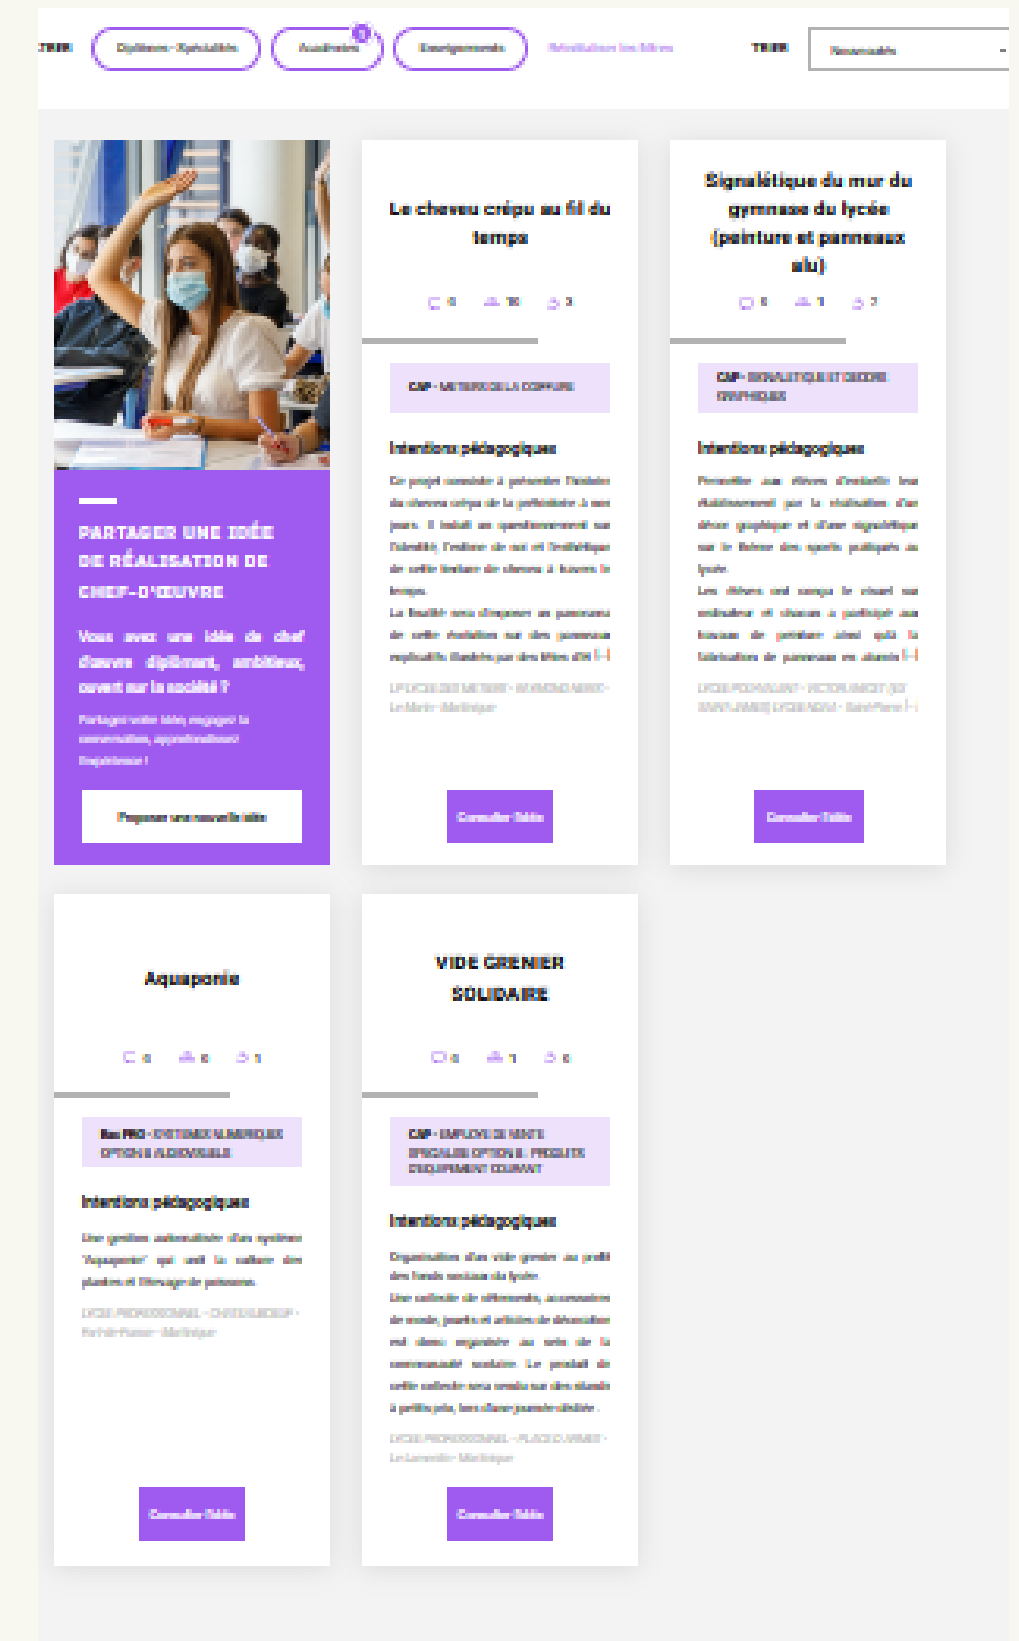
TRIER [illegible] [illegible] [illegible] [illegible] TRIER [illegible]

PARTAGER UNE IDÉE DE RÉALISATION DE CHEF-D'ŒUVRE

Vous avez une idée de chef d'œuvre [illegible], ambitieux, ouvert sur la société ?

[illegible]

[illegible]

Le cheveu crépu au fil du temps

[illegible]

Intentions pédagogiques

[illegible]

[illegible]

Consulter l'idée

Signalétique du mur du gymnase du lycée (peinture et panneaux alu)

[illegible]

Intentions pédagogiques

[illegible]

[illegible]

Consulter l'idée

Aquaponie

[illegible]

Intentions pédagogiques

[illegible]

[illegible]

Consulter l'idée

VIDE GRENIER SOLIDAIRE

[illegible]

Intentions pédagogiques

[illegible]

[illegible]

Consulter l'idée